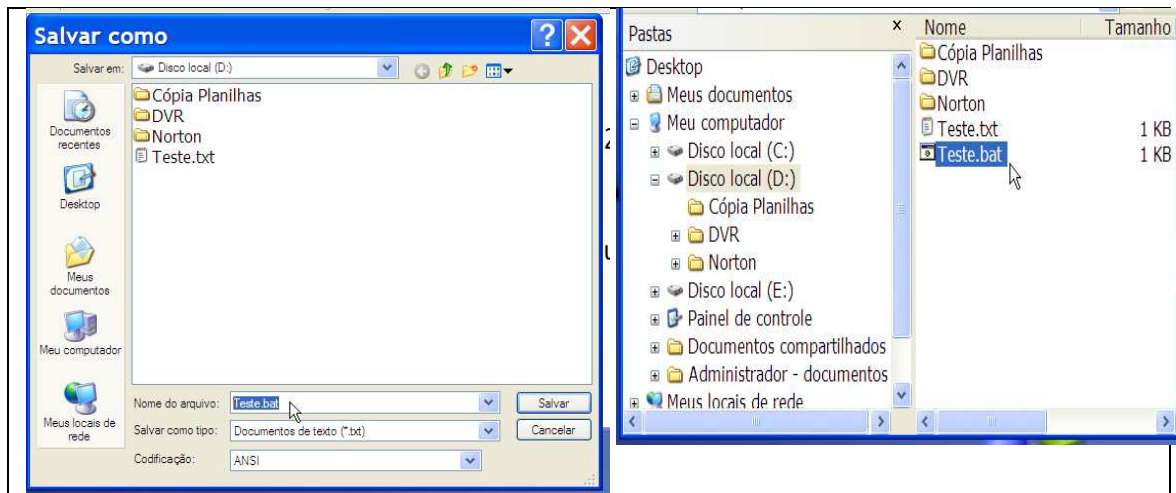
Salvar como

Salvar em: Disco local (D:)

Cópia Planilhas
DVR
Norton
Teste.txt

Documentos recentes
Desktop
Meus documentos
Meu computador
Meus locais de rede

Nome do arquivo: Teste.bat
Salvar
Salvar como tipo: Documentos de texto (*.txt)
Cancelar
Codificação: ANSI

Pastas ×
Desktop
Meus documentos
Meu computador
Disco local (C:)
Disco local (D:)
Cópia Planilhas
DVR
Norton
Disco local (E:)
Painel de controle
Documentos compartilhados
Administrador - documentos
Meus locais de rede

| Nome | Tamanho |
|---|---|
| Cópia Planilhas | |
| DVR | |
| Norton | |
| Teste.txt | 1 KB |
| Teste.bat | 1 KB |